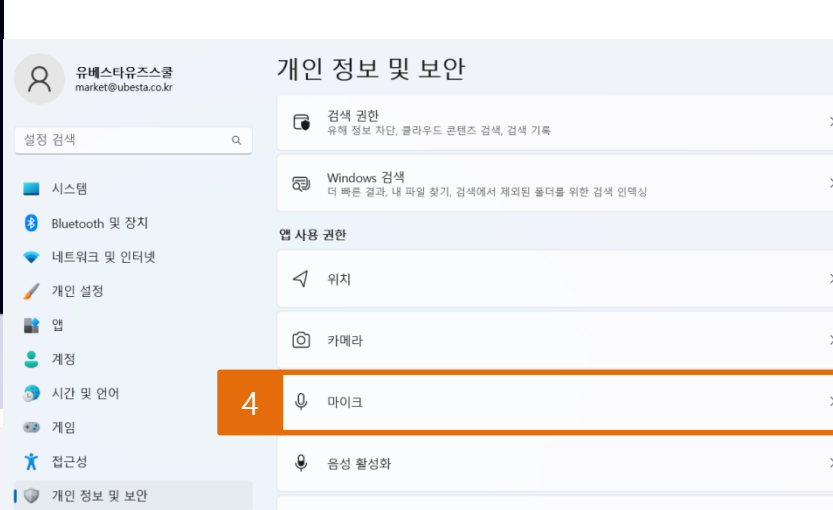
유베스타유즈스쿨
market@ubesta.co.kr

설정 검색

시스템
Bluetooth 및 장치
네트워크 및 인터넷
개인 설정
앱
계정
시간 및 언어
게임
접근성
개인 정보 및 보안

개인 정보 및 보안

검색 권한
유해 정보 차단, 클라우드 콘텐츠 검색, 검색 기록

Windows 검색
더 빠른 결과, 내 파일 찾기, 검색에서 제외된 폴더를 위한 검색 인덱싱

앱 사용 권한

위치

카메라

4

마이크

음성 활성화